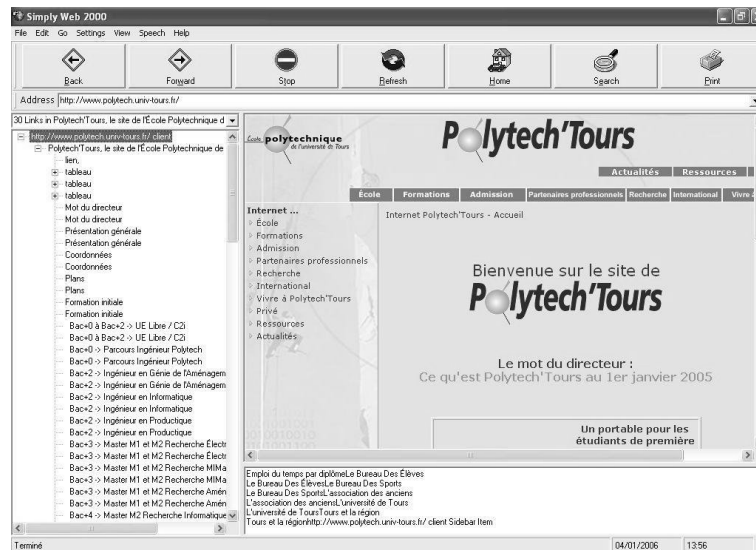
Simply Web 2000

File Edit Go Settings View Speech Help

Back
Forward
Stop
Refresh
Home
Search
Print

Address http://www.polytech.univ-tours.fr/

30 Links in Polytech'Tours, le site de l'École Polytechnique d

http://www.polytech.univ-tours.fr/ client
Polytech'Tours, le site de l'École Polytechnique de
lien,
tableau
tableau
tableau
Mot du directeur
Mot du directeur
Présentation générale
Présentation générale
Coordonnées
Coordonnées
Plans
Plans
Formation initiale
Formation initiale
Bac+0 à Bac+2 -> UE Libre / C2i
Bac+0 à Bac+2 -> UE Libre / C2i
Bac+0 -> Parcours Ingénieur Polytech
Bac+0 -> Parcours Ingénieur Polytech
Bac+2 -> Ingénieur en Génie de l'Aménagem
Bac+2 -> Ingénieur en Génie de l'Aménagem
Bac+2 -> Ingénieur en Informatique
Bac+2 -> Ingénieur en Informatique
Bac+2 -> Ingénieur en Productique
Bac+2 -> Ingénieur en Productique
Bac+3 -> Master M1 et M2 Recherche Électr
Bac+3 -> Master M1 et M2 Recherche Électr
Bac+3 -> Master M1 et M2 Recherche MIMa
Bac+3 -> Master M1 et M2 Recherche MIMa
Bac+3 -> Master M1 et M2 Recherche Amén
Bac+3 -> Master M1 et M2 Recherche Amén
Bac+4 -> Master M2 Recherche Informatique

École polytechnique de l'université de Tours

Polytech'Tours

Actualités Ressources

École Formations Admission Partenaires professionnels Recherche International Vivre à

Internet ...
École
Formations
Admission
Partenaires professionnels
Recherche
International
Vivre à Polytech'Tours
Privé
Ressources
Actualités

Internet Polytech'Tours - Accueil

Bienvenue sur le site de
Polytech'Tours

Le mot du directeur :
Ce qu'est Polytech'Tours au 1er janvier 2005

Un portable pour les étudiants de première

Emploi du temps par diplômeLe Bureau Des Élèves
Le Bureau Des ÉlèvesLe Bureau Des Sports
Le Bureau Des SportsL'association des anciens
L'association des anciensL'université de Tours
L'université de ToursTours et la région
Tours et la régionhttp://www.polytech.univ-tours.fr/ client Sidebar Item

Terminé
04/01/2006
13:56